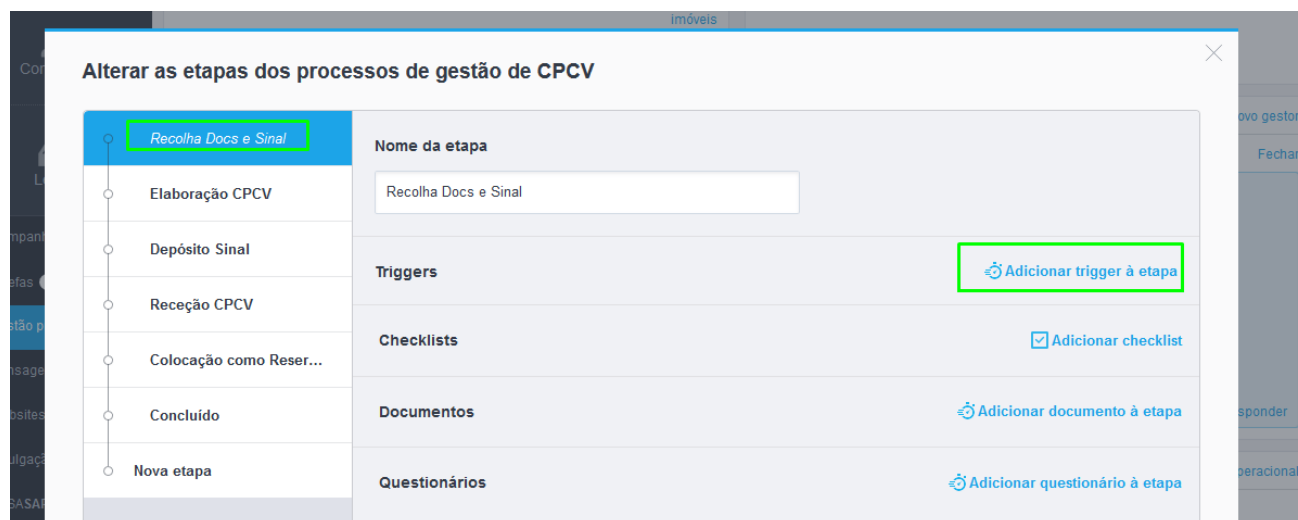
imóveis

Con

Lo

mpan

efas

stão p

nsage

bsites

ulgaç

SASAP

ovo gestor

Fechar

sponder

peracional

Alterar as etapas dos processos de gestão de CPCV

Recolha Docs e Sinal

Elaboração CPCV

Depósito Sinal

Receção CPCV

Colocação como Reser...

Concluído

Nova etapa

Nome da etapa

Recolha Docs e Sinal

Triggers

Adicionar trigger à etapa

Checklists

Adicionar checklist

Documentos

Adicionar documento à etapa

Questionários

Adicionar questionário à etapa